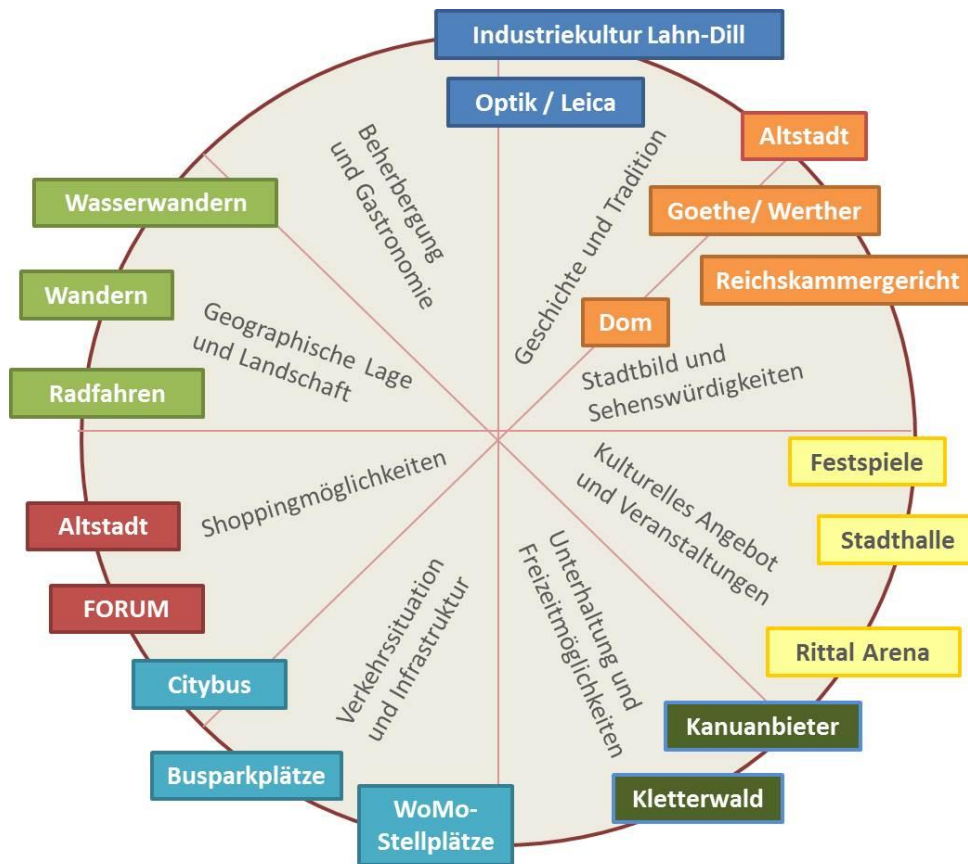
Industriekultur Lahn-Dill

Optik / Leica

Altstadt

Goethe/ Werther

Reichskammergericht

Dom

Wasserwandern

Wandern

Radfahren

Beherbergung und Gastronomie

Geschichte und Tradition

Geographische Lage und Landschaft

Stadtbild und Sehenswürdigkeiten

Shoppingmöglichkeiten

Kulturelles Angebot und Veranstaltungen

Verkehrssituation und Infrastruktur

Unterhaltung und Freizeitmöglichkeiten

Festspiele

Stadthalle

Altstadt

FORUM

Rittal Arena

Citybus

Kanuanbieter

Busparkplätze

WoMo-Stellplätze

Kletterwald